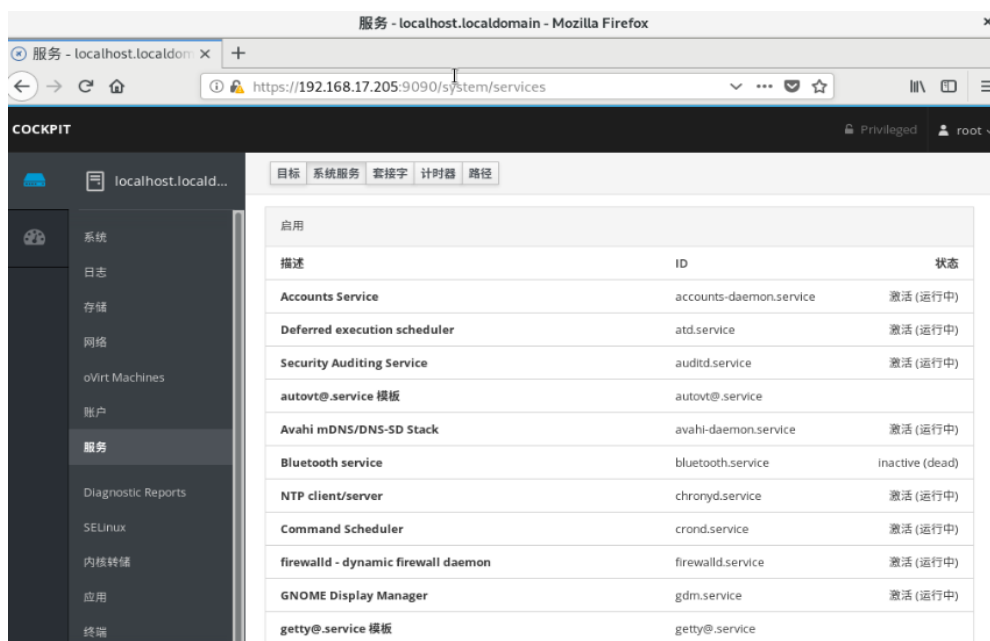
服务 - localhost.localdomain - Mozilla Firefox

服务 - localhost.localdom ×

https://192.168.17.205:9090/system/services

COCKPIT

Privileged root

localhost.locald...

系统
日志
存储
网络
oVirt Machines
账户
服务
Diagnostic Reports
SELinux
内核转储
应用
终端

目标 系统服务 套接字 计时器 路径

启用

| 描述 | ID | 状态 |
|---|---|---|
| Accounts Service | accounts-daemon.service | 激活 (运行中) |
| Deferred execution scheduler | atd.service | 激活 (运行中) |
| Security Auditing Service | auditd.service | 激活 (运行中) |
| autovt@.service 模板 | autovt@.service | |
| Avahi mDNS/DNS-SD Stack | avahi-daemon.service | 激活 (运行中) |
| Bluetooth service | bluetooth.service | inactive (dead) |
| NTP client/server | chronyd.service | 激活 (运行中) |
| Command Scheduler | crond.service | 激活 (运行中) |
| firewalld - dynamic firewall daemon | firewalld.service | 激活 (运行中) |
| GNOME Display Manager | gdm.service | 激活 (运行中) |
| getty@.service 模板 | getty@.service | |